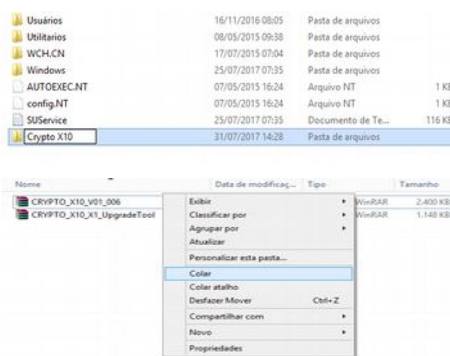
| | | | |
|---|---|---|---|
| Usuários | 16/11/2016 08:05 | Pasta de arquivos | |
| Utilitarios | 08/05/2015 09:38 | Pasta de arquivos | |
| WCH.CN | 17/07/2015 07:04 | Pasta de arquivos | |
| Windows | 25/07/2017 07:35 | Pasta de arquivos | |
| AUTOEXEC.NT | 07/05/2015 16:24 | Arquivo NT | 1 KB |
| config.NT | 07/05/2015 16:24 | Arquivo NT | 1 KB |
| SUService | 25/07/2017 07:35 | Documento de Te... | 116 KB |
| Crypto X10 | 31/07/2017 14:28 | Pasta de arquivos | |

| Nome | Data de modificaç... | Tipo | Tamanho |
|---|---|---|---|
| CRYPTO_X10_V01_006 | | WinRAR | 2.400 KB |
| CRYPTO_X10_X1_UpgradeTool | | WinRAR | 1.148 KB |

Exibir
Classificar por
Agrupar por
Atualizar
Personalizar esta pasta...
Colar
Colar atalho
Desfazer Mover Ctrl+Z
Compartilhar com
Novo
Propriedades